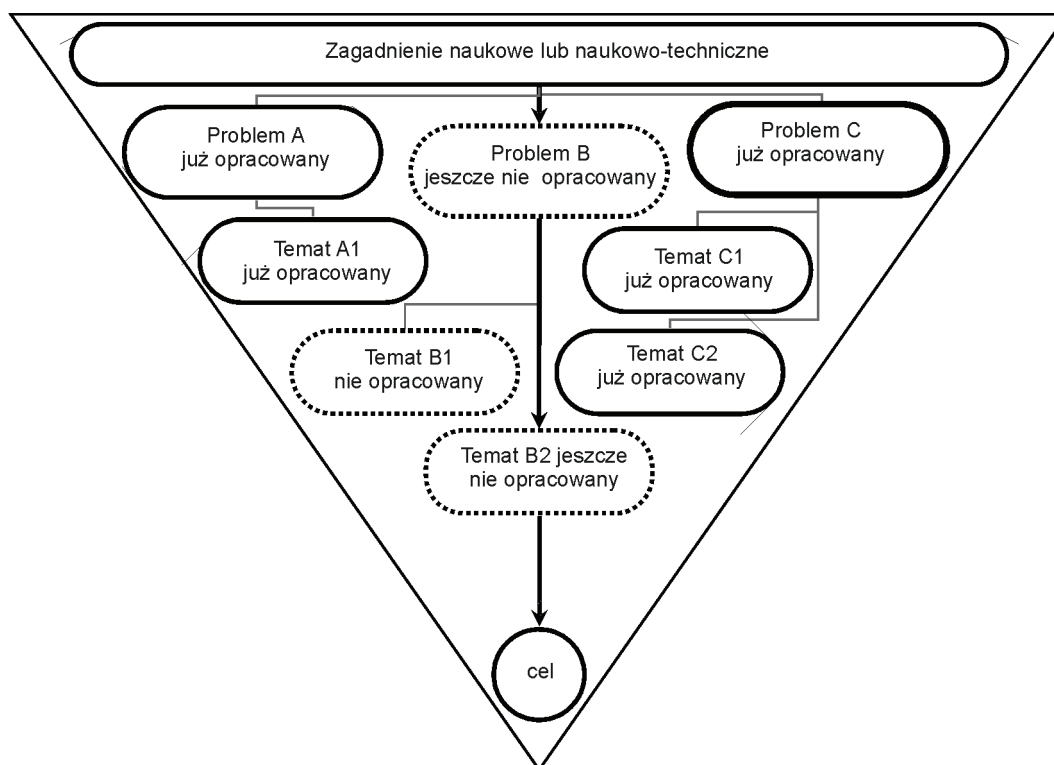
Zagadnienie naukowe lub naukowo-techniczne

Problem A
już opracowany

Problem B
jeszcze nie opracowany

Problem C
już opracowany

Temat A1
już opracowany

Temat C1
już opracowany

Temat B1
nie opracowany

Temat C2
już opracowany

Temat B2 jeszcze
nie opracowany

cel